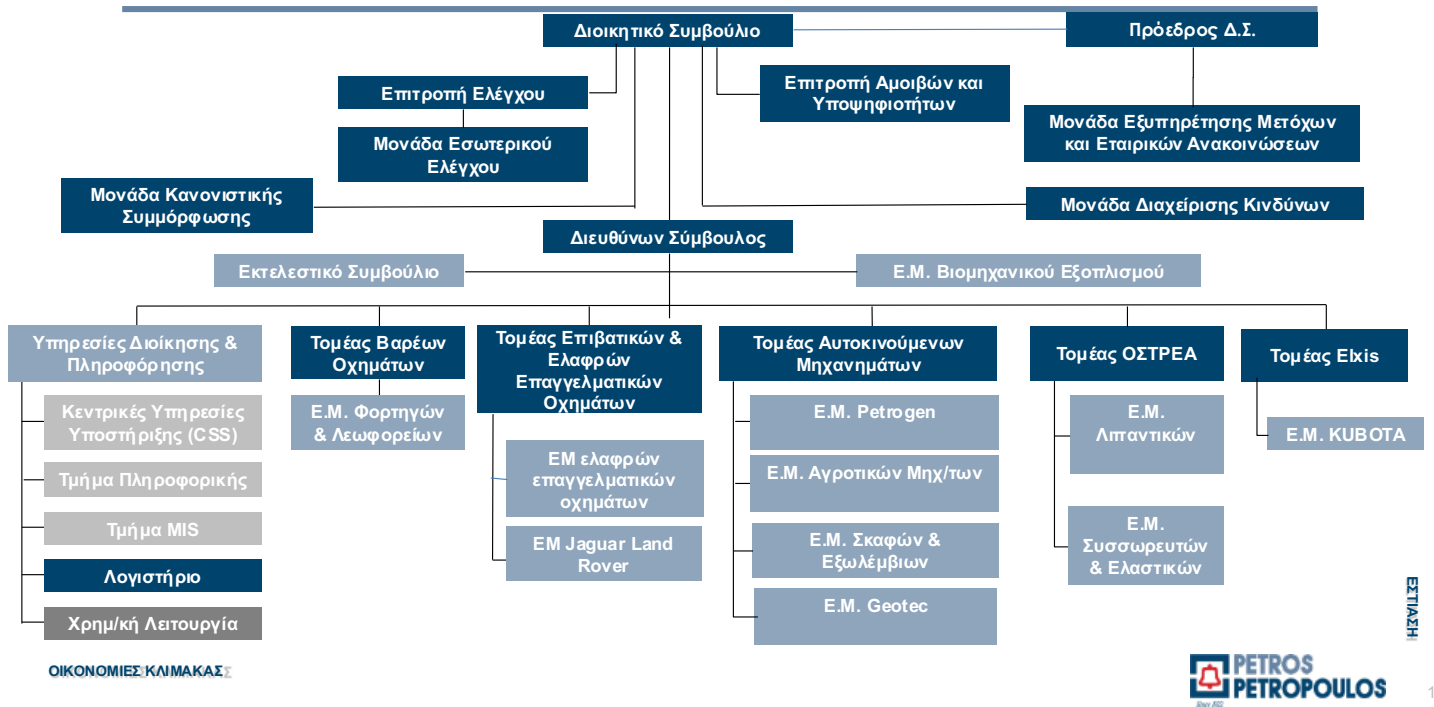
Διοικητικό Συμβούλιο

Πρόεδρος Δ.Σ.

Επιτροπή Ελέγχου

Μονάδα Εσωτερικού Ελέγχου

Επιτροπή Αμοιβών και Υποψηφιοτήτων

Μονάδα Εξυπηρέτησης Μετόχων και Εταιρικών Ανακοινώσεων

Μονάδα Κανονιστικής Συμμόρφωσης

Μονάδα Διαχείρισης Κινδύνων

Διευθύνων Σύμβουλος

Εκτελεστικό Συμβούλιο

Ε.Μ. Βιομηχανικού Εξοπλισμού

Υπηρεσίες Διοίκησης & Πληροφόρησης

Κεντρικές Υπηρεσίες Υποστήριξης (CSS)

Τμήμα Πληροφορικής

Τμήμα MIS

Λογιστήριο

Χρημ/κή Λειτουργία

Τομέας Βαρέων Οχημάτων

Ε.Μ. Φορτηγών & Λεωφορείων

Τομέας Επιβατικών & Ελαφρών Επαγγελματικών Οχημάτων

ΕΜ ελαφρών επαγγελματικών οχημάτων

ΕΜ Jaguar Land Rover

Τομέας Αυτοκινούμενων Μηχανημάτων

Ε.Μ. Petrogen

Ε.Μ. Αγροτικών Μηχ/των

Ε.Μ. Σκαφών & Εξωλέμβιων

Ε.Μ. Geotec

Τομέας ΟΣΤΡΕΑ

Ε.Μ. Λιπαντικών

Ε.Μ. Συσσωρευτών & Ελαστικών

Τομέας Elxis

Ε.Μ. KUBOTA

ΟΙΚΟΝΟΜΙΕΣ ΚΛΙΜΑΚΑΣ

ΕΣΤΙΑΣΗ

PETROS PETROPOULOS

1